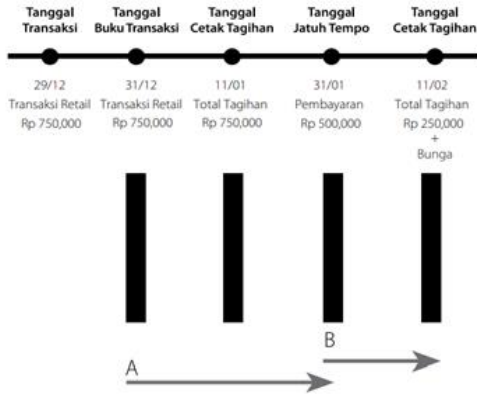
Tanggal Transaksi

Tanggal Buku Transaksi

Tanggal Cetak Tagihan

Tanggal Jatuh Tempo

Tanggal Cetak Tagihan

29/12
Transaksi Retail
Rp 750,000

31/12
Transaksi Retail
Rp 750,000

11/01
Total Tagihan
Rp 750,000

31/01
Pembayaran
Rp 500,000

11/02
Total Tagihan
Rp 250,000
+
Bunga

B

A